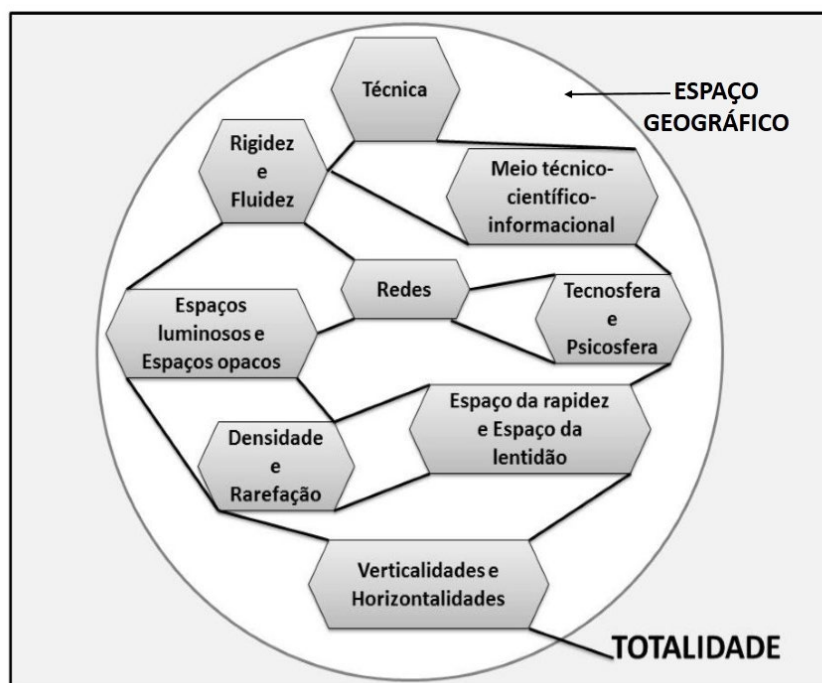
Técnica

ESPAÇO GEOGRÁFICO

Rigidez e Fluidez

Meio técnico-científico-informacional

Redes

Espaços luminosos e Espaços opacos

Tecnosfera e Psicosfera

Espaço da rapidez e Espaço da lentidão

Densidade e Rarefação

Verticalidades e Horizontalidades

TOTALIDADE